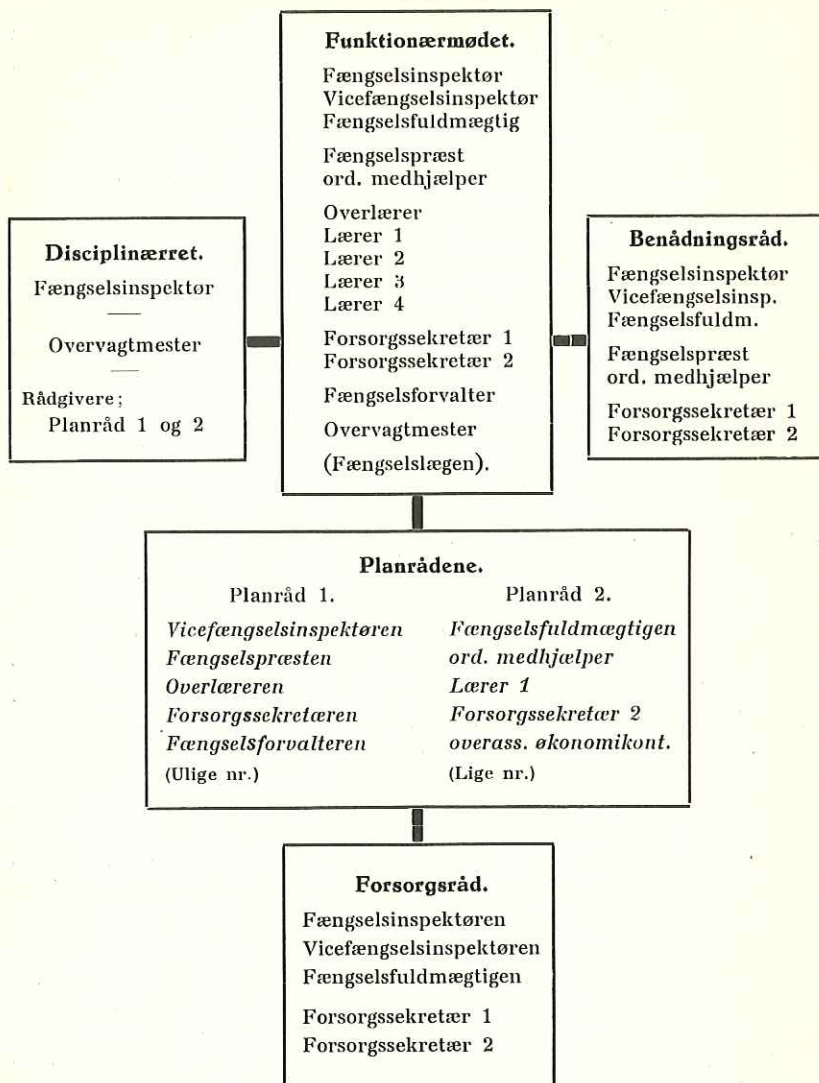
Funktionærmødet.

Fængselsinspektør
Vicefængselsinspektør
Fængselsfuldmægtig

Fængselspræst
ord. medhjælper

Overlærer
Lærer 1
Lærer 2
Lærer 3
Lærer 4

Forsorgssekretær 1
Forsorgssekretær 2

Fængselsforvalter

Overvagtmester

(Fængselslægen).

Disciplinærret.

Fængselsinspektør

Overvagtmester

Rådgivere;
Planråd 1 og 2

Benådningsråd.

Fængselsinspektør
Vicefængselsinsp.
Fængselsfuldm.

Fængselspræst
ord. medhjælper

Forsorgssekretær 1
Forsorgssekretær 2

Planrådene.

Planråd 1.

Vicefængselsinspektøren
Fængselspræsten
Overlæreren
Forsorgssekretæren
Fængselsforvalteren
(Ulige nr.)

Planråd 2.

Fængselsfuldmægtigen
ord. medhjælper
Lærer 1
Forsorgssekretær 2
overass. økonomikont.
(Lige nr.)

Forsorgsråd.

Fængselsinspektøren
Vicefængselsinspektøren
Fængselsfuldmægtigen

Forsorgssekretær 1
Forsorgssekretær 2